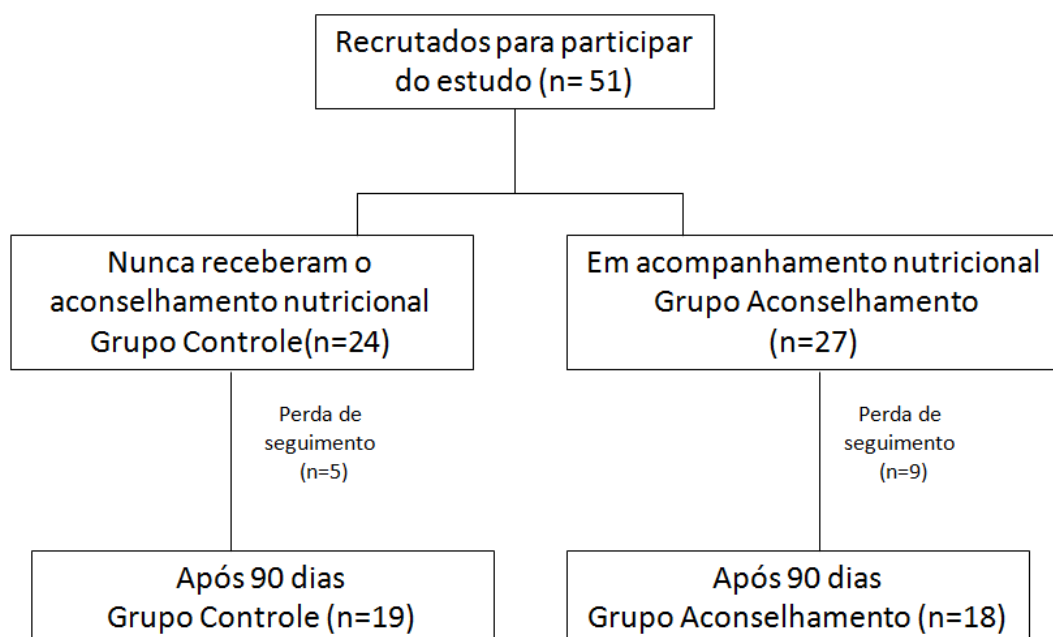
Recrutados para participar do estudo (n= 51)

Nunca receberam o aconselhamento nutricional Grupo Controle(n=24)

Em acompanhamento nutricional Grupo Aconselhamento (n=27)

Perda de seguimento (n=5)

Perda de seguimento (n=9)

Após 90 dias Grupo Controle (n=19)

Após 90 dias Grupo Aconselhamento (n=18)